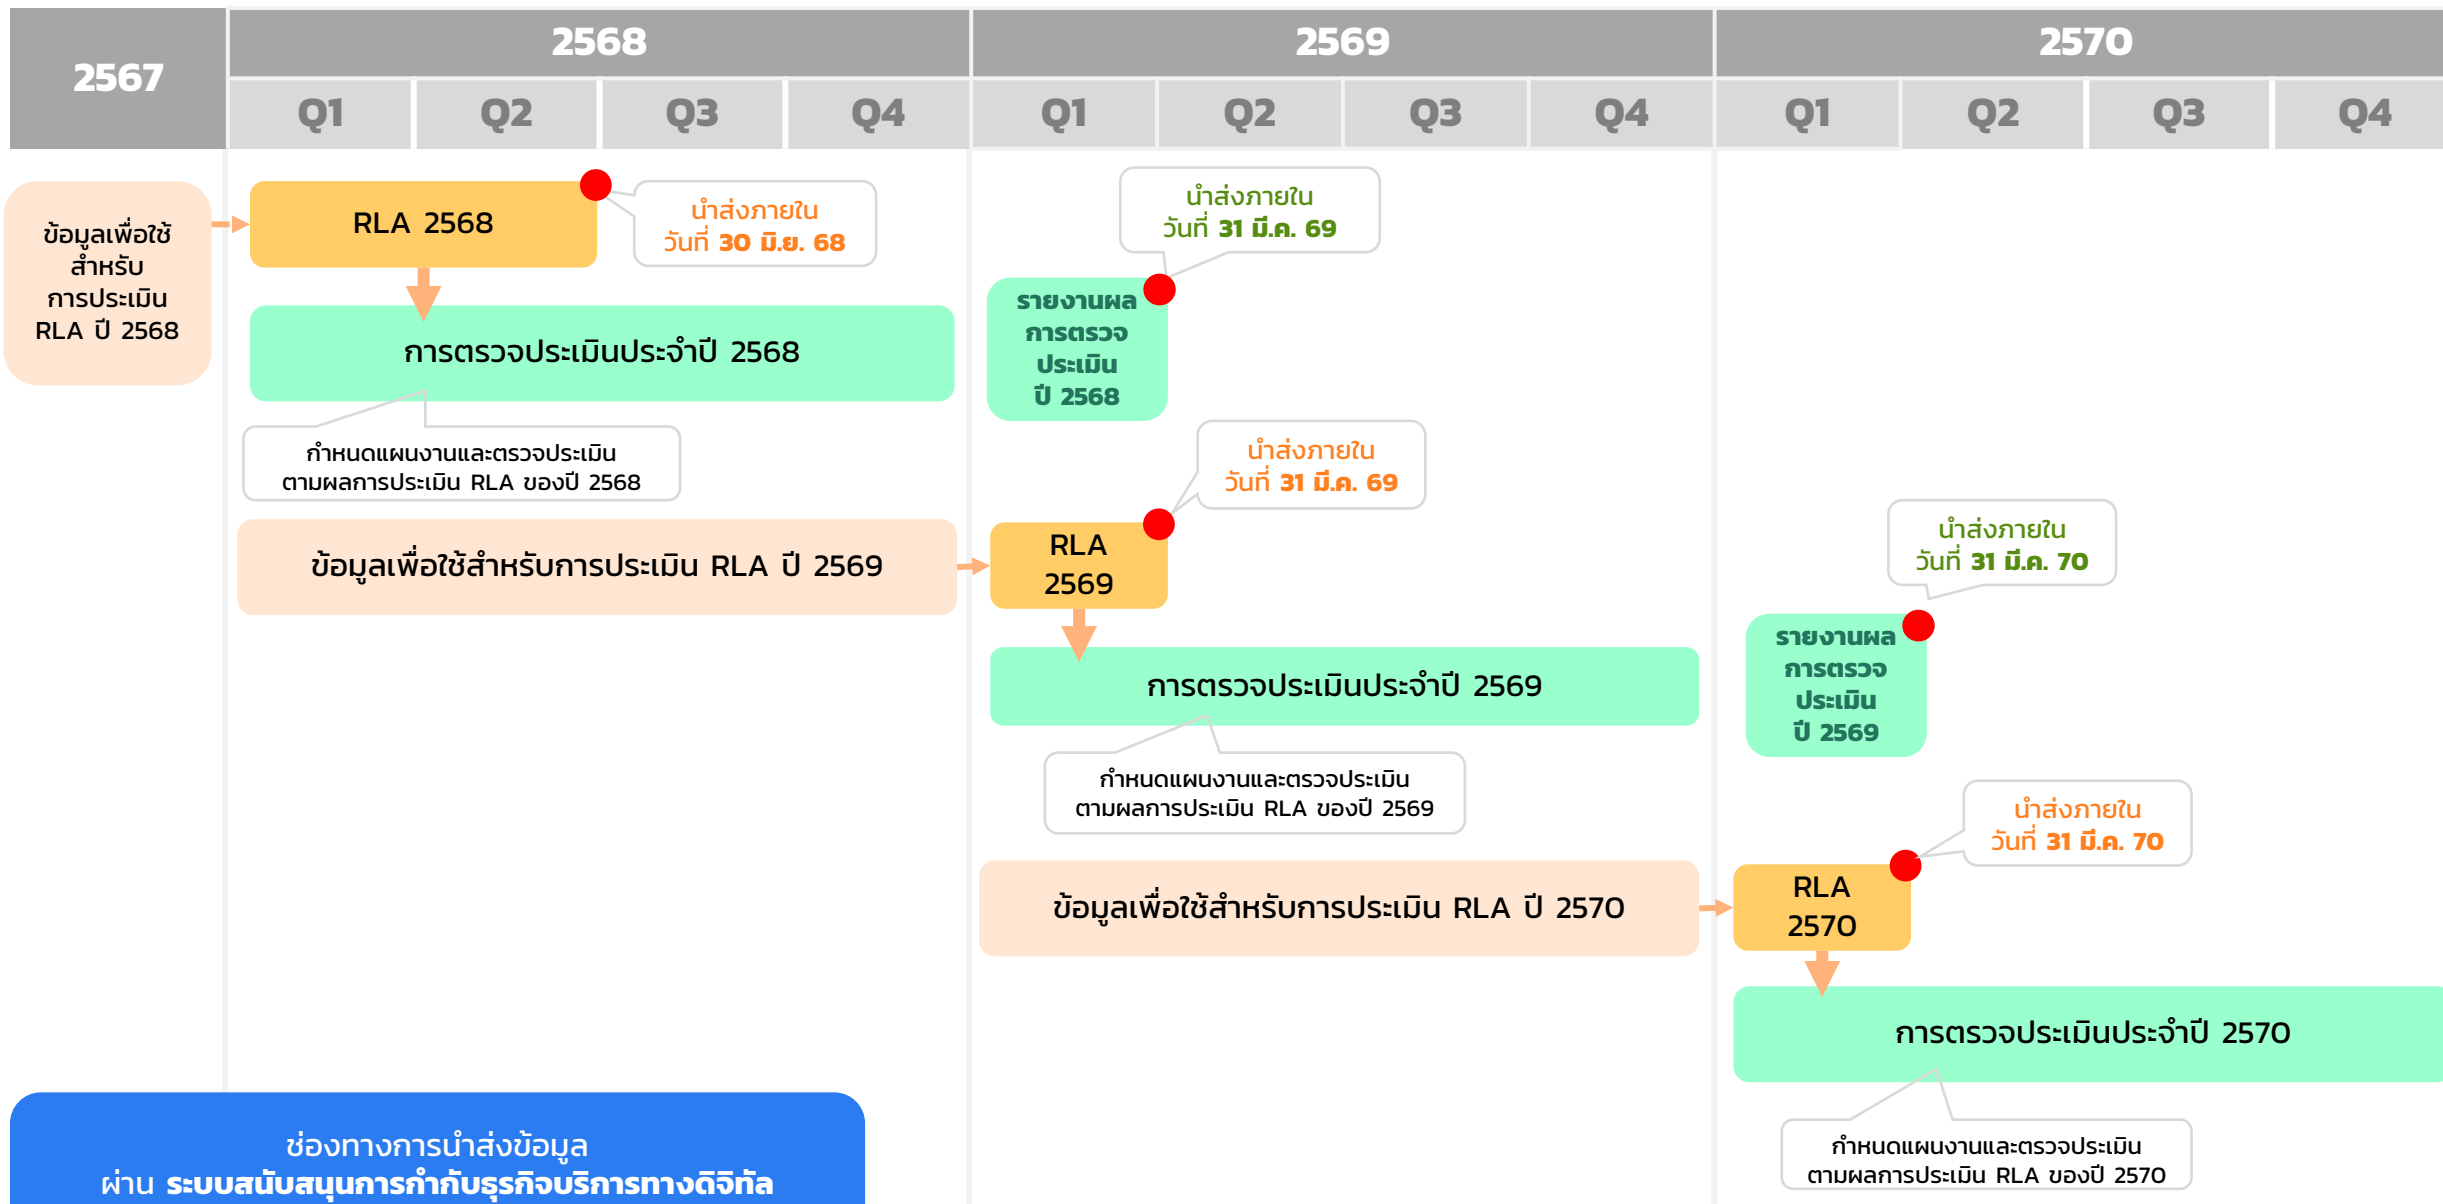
| 2567 | 2568 | | | | 2569 | | | | 2570 | | | |
|---|---|---|---|---|---|---|---|---|---|---|---|---|
| | Q1 | Q2 | Q3 | Q4 | Q1 | Q2 | Q3 | Q4 | Q1 | Q2 | Q3 | Q4 |

ข้อมูลเพื่อใช้สำหรับการประเมิน RLA ปี 2568

RLA 2568

นำส่งภายใน วันที่ 30 มิ.ย. 68

การตรวจประเมินประจำปี 2568

กำหนดแผนงานและตรวจประเมินตามผลการประเมิน RLA ของปี 2568

นำส่งภายใน วันที่ 31 มี.ค. 69

รายงานผลการตรวจประเมิน ปี 2568

ข้อมูลเพื่อใช้สำหรับการประเมิน RLA ปี 2569

RLA 2569

นำส่งภายใน วันที่ 31 มี.ค. 69

การตรวจประเมินประจำปี 2569

กำหนดแผนงานและตรวจประเมินตามผลการประเมิน RLA ของปี 2569

นำส่งภายใน วันที่ 31 มี.ค. 70

รายงานผลการตรวจประเมิน ปี 2569

ข้อมูลเพื่อใช้สำหรับการประเมิน RLA ปี 2570

RLA 2570

นำส่งภายใน วันที่ 31 มี.ค. 70

การตรวจประเมินประจำปี 2570

กำหนดแผนงานและตรวจประเมินตามผลการประเมิน RLA ของปี 2570

ช่องทางการนำส่งข้อมูล
ผ่าน ระบบสนับสนุนการกำกับธุรกิจบริการทางดิจิทัล